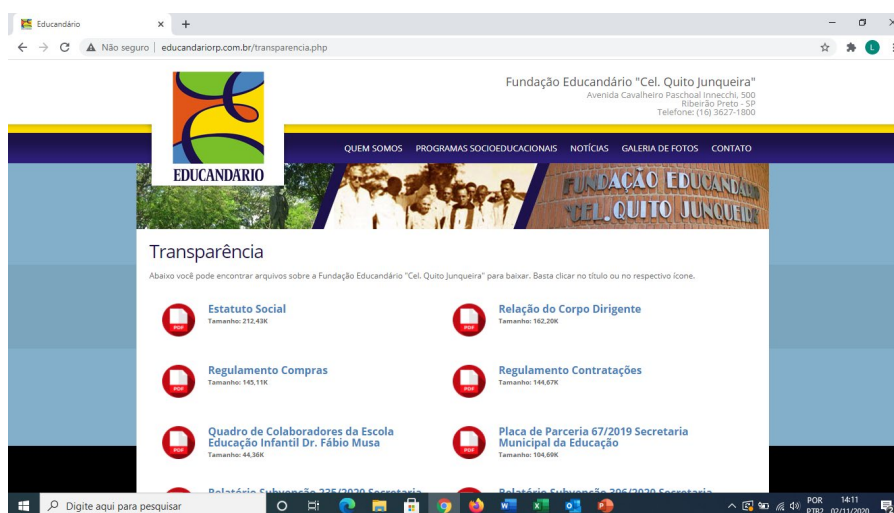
Educandário
×
+
Não seguro | educandariorp.com.br/transparencia.php

EDUCANDARIO

Fundação Educandário "Cel. Quito Junqueira"
Avenida Cavalheiro Paschoal Innecchi, 500
Ribeirão Preto - SP
Telefone: (16) 3627-1800

QUEM SOMOS PROGRAMAS SOCIOEDUCACIONAIS NOTÍCIAS GALERIA DE FOTOS CONTATO

FUNDAÇÃO EDUCANDÁRIO
CEL. QUITO JUNQUEIRA

Transparência

Abaixo você pode encontrar arquivos sobre a Fundação Educandário "Cel. Quito Junqueira" para baixar. Basta clicar no título ou no respectivo ícone.

PDF
Estatuto Social
Tamanho: 212,43K

PDF
Relação do Corpo Dirigente
Tamanho: 162,20K

PDF
Regulamento Compras
Tamanho: 145,11K

PDF
Regulamento Contratações
Tamanho: 144,67K

PDF
Quadro de Colaboradores da Escola Educação Infantil Dr. Fábio Musa
Tamanho: 44,36K

PDF
Placa de Parceria 67/2019 Secretaria Municipal da Educação
Tamanho: 104,69K

Relatório Subvenção 225/2020 Secretaria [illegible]

Relatório Subvenção 206/2020 Secretaria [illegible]

Digite aqui para pesquisar

POR PTB2 14:11 02/11/2020